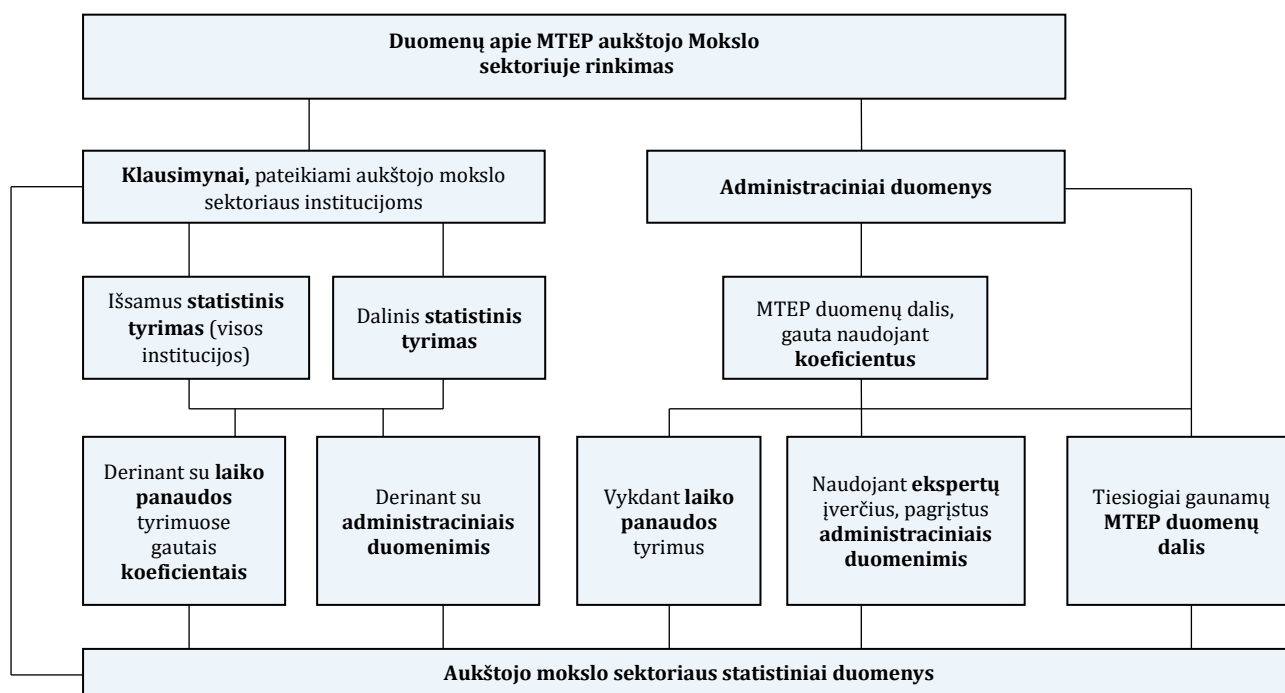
**Duomenų apie MTEP aukštojo Mokslo sektoriuje rinkimas**

**Klausimynai,** pateikiami aukštojo mokslo sektoriaus institucijoms

**Administraciniai duomenys**

Išsamus **statistinis tyrimas** (visos institucijos)

Dalinis **statistinis tyrimas**

MTEP duomenų dalis, gauta naudojant **koeficientus**

Derinant su **laiko panaudos** tyrimuose gautais **koeficientais**

Derinant su **administraciniais duomenimis**

Vykdant **laiko panaudos** tyrimus

Naudojant **ekspertų** įverčius, pagrįstus **administraciniais duomenimis**

Tiesiogiai gaunamų **MTEP duomenų dalis**

**Aukštojo mokslo sektoriaus statistiniai duomenys**